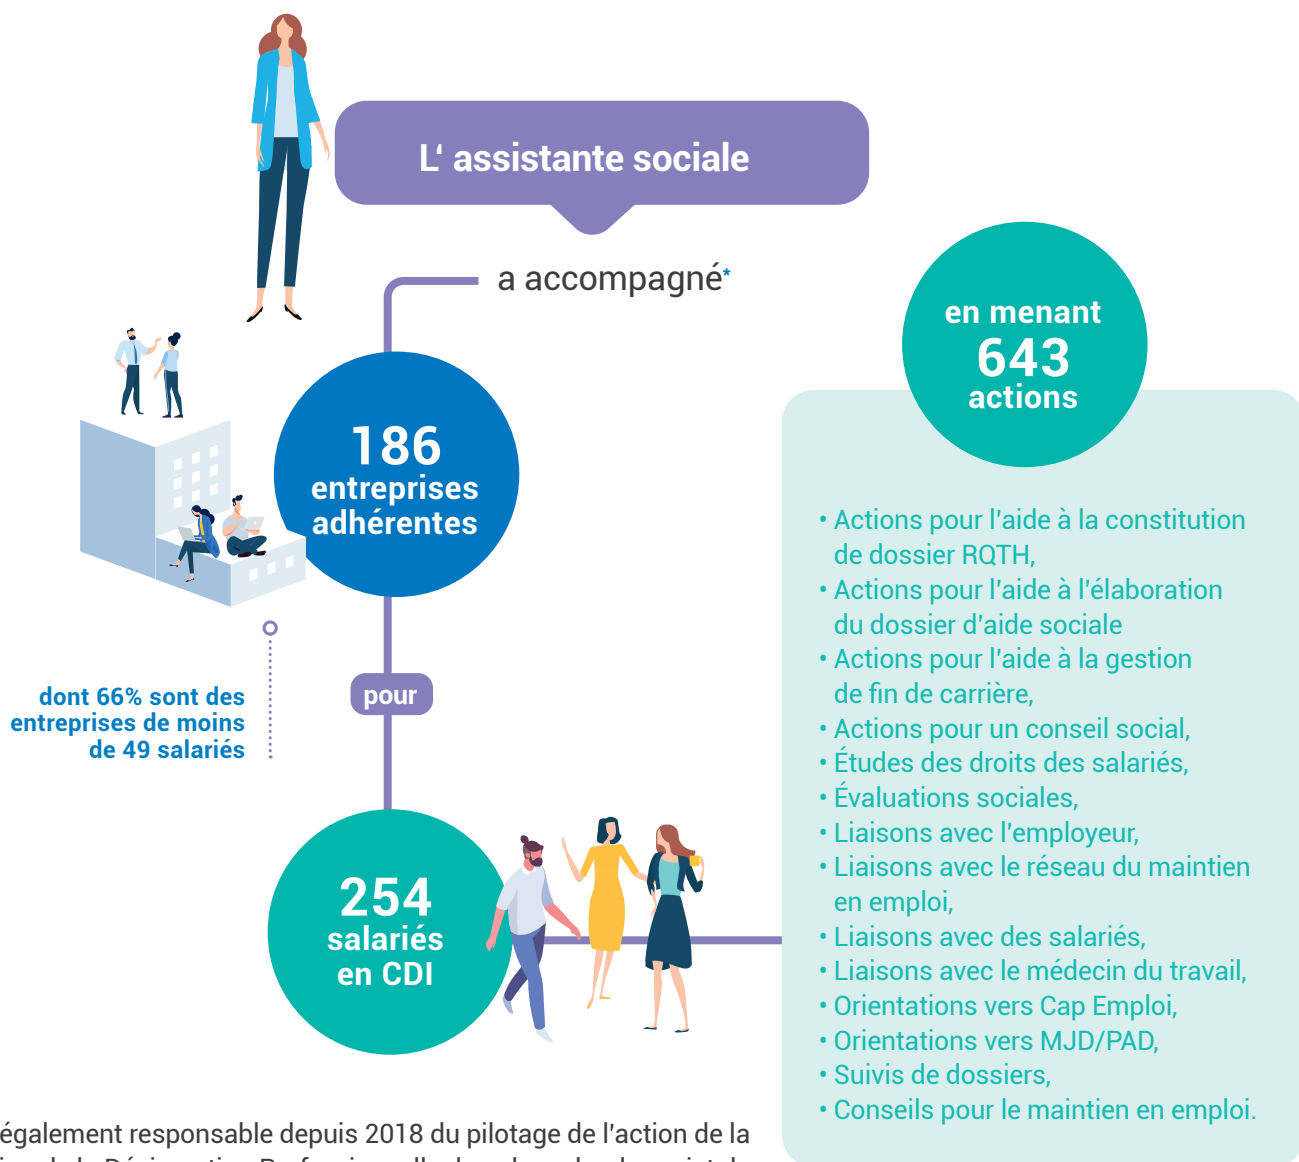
L' assistante sociale

a accompagné*

186 entreprises adhérentes

dont 66% sont des entreprises de moins de 49 salariés

pour

254 salariés en CDI

en menant 643 actions

• Actions pour l'aide à la constitution de dossier RQTH,
• Actions pour l'aide à l'élaboration du dossier d'aide sociale
• Actions pour l'aide à la gestion de fin de carrière,
• Actions pour un conseil social,
• Études des droits des salariés,
• Évaluations sociales,
• Liaisons avec l'employeur,
• Liaisons avec le réseau du maintien en emploi,
• Liaisons avec des salariés,
• Liaisons avec le médecin du travail,
• Orientations vers Cap Emploi,
• Orientations vers MJD/PAD,
• Suivis de dossiers,
• Conseils pour le maintien en emploi.

également responsable depuis 2018 du pilotage de l'action de la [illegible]